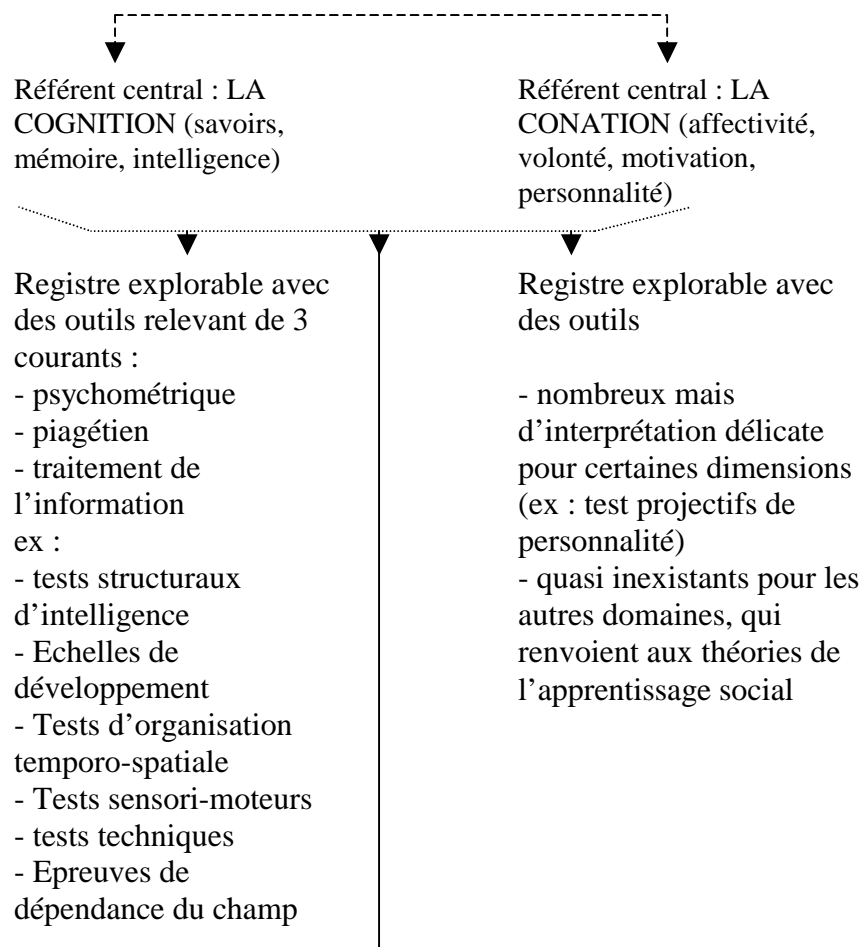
Référent central : LA COGNITION (savoirs, mémoire, intelligence)

Référent central : LA CONATION (affectivité, volonté, motivation, personnalité)

Registre explorable avec des outils relevant de 3 courants :
- psychométrique
- piagétien
- traitement de l'information
ex :
- tests structuraux d'intelligence
- Echelles de développement
- Tests d'organisation temporo-spatiale
- Tests sensori-moteurs
- tests techniques
- Epreuves de dépendance du champ

Registre explorable avec des outils

- nombreux mais d'interprétation délicate pour certaines dimensions (ex : test projectifs de personnalité)
- quasi inexistants pour les autres domaines, qui renvoient aux théories de l'apprentissage social